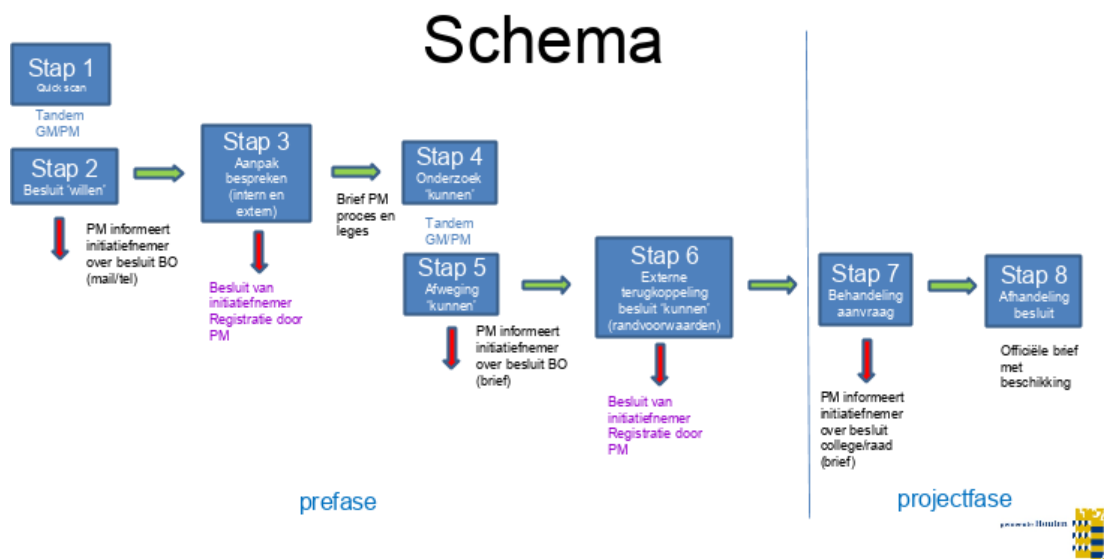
Schema

Stap 1
Quick scan

Tandem GM/PM

Stap 2
Besluit 'willen'

PM informeert initiatiefnemer over besluit BO (mail/tel)

Stap 3
Aanpak bespreken (intern en extern)

Besluit van initiatiefnemer Registratie door PM

Brief PM proces en leges

Stap 4
Onderzoek 'kunnen'

Tandem GM/PM

Stap 5
Afweging 'kunnen'

PM informeert initiatiefnemer over besluit BO (brief)

Stap 6
Externe terugkoppeling besluit 'kunnen' (randvoorwaarden)

Besluit van initiatiefnemer Registratie door PM

Stap 7
Behandeling aanvraag

PM informeert initiatiefnemer over besluit college/raad (brief)

Stap 8
Afhandeling besluit

Officiële brief met beschikking

prefase

projectfase

gemeente Houten